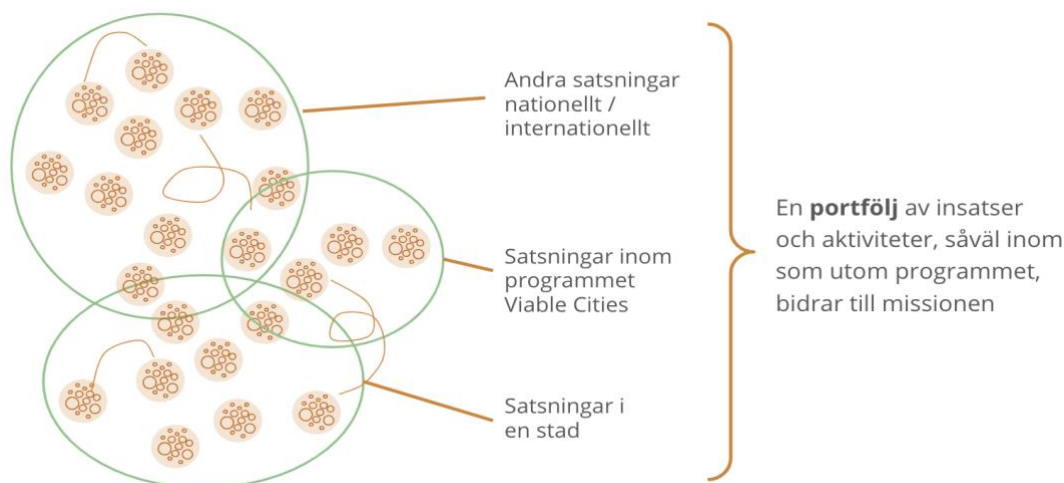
Andra satsningar nationellt / internationellt

Satsningar inom programmet Viable Cities

Satsningar i en stad

En **portfölj** av insatser och aktiviteter, såväl inom som utom programmet, bidrar till missionen